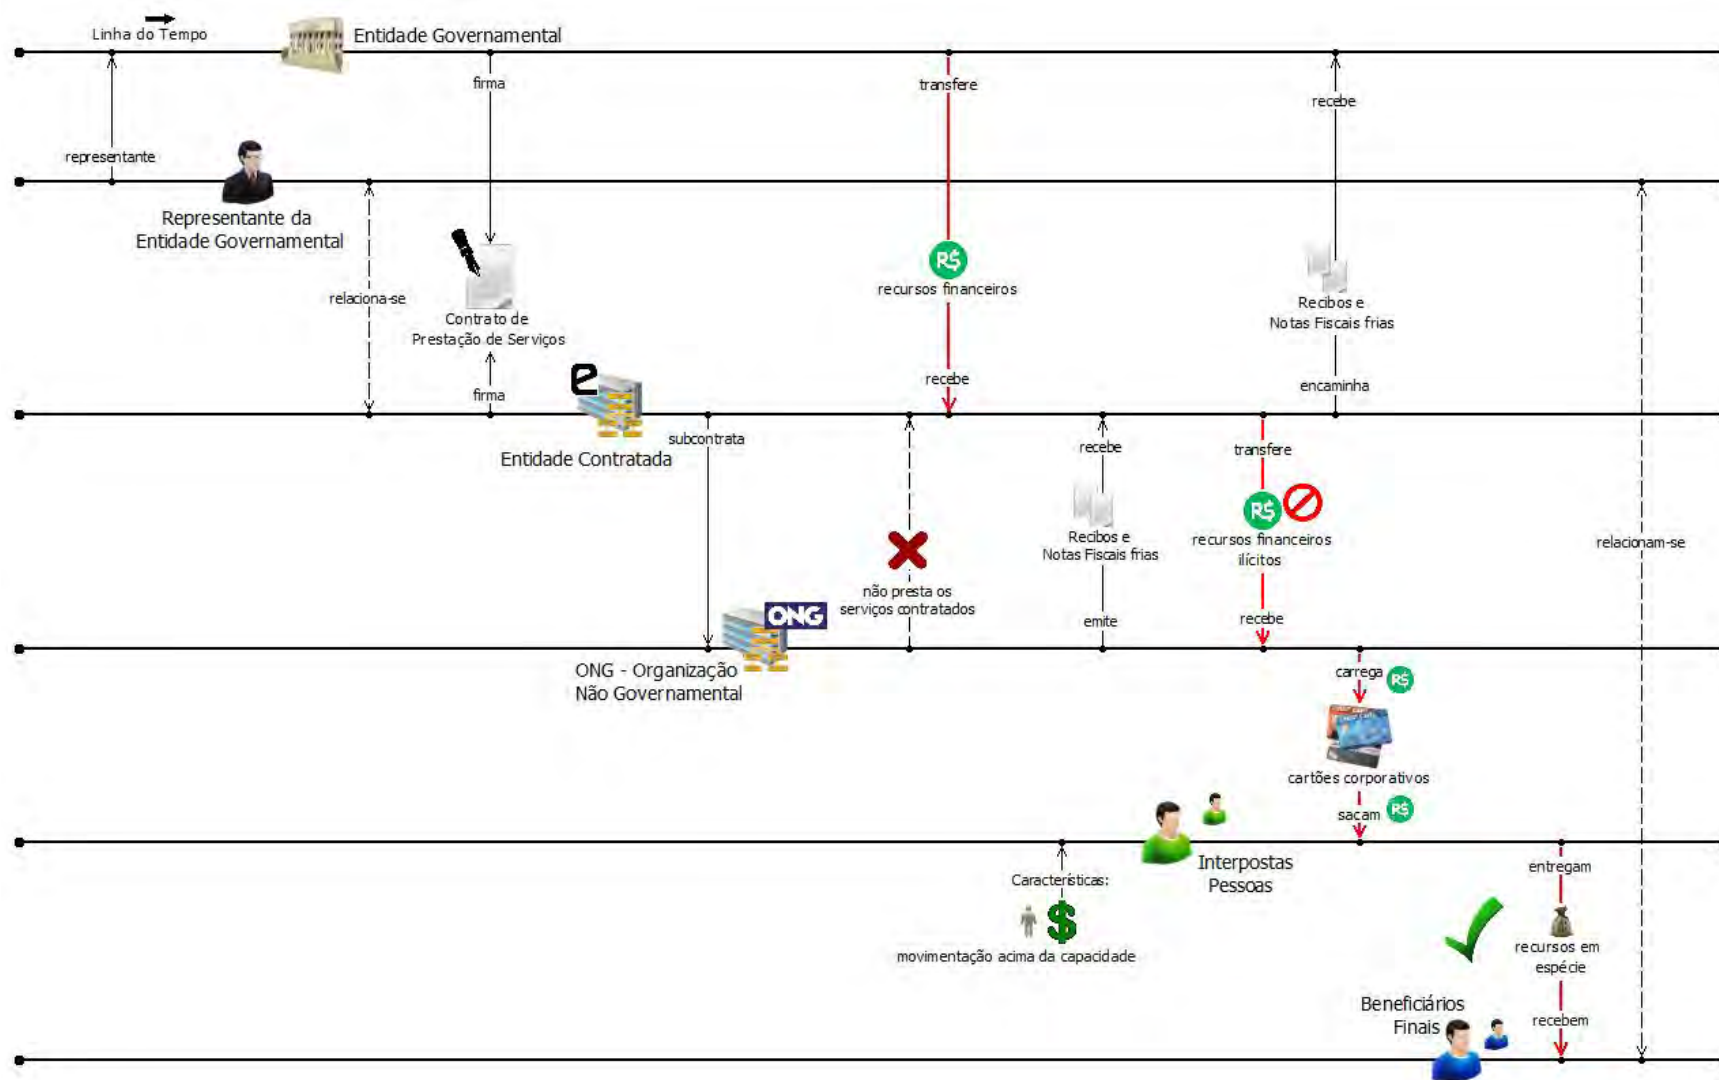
Linha do Tempo

Entidade Governamental

firma

transfere

recebe

representante

Representante da Entidade Governamental

relaciona-se

Contrato de Prestação de Serviços

R$

recursos financeiros

Recibos e Notas Fiscais frias

encaminha

recebe

firma

Entidade Contratada

subcontrata

recebe

transfere

R$

recursos financeiros ilícitos

Recibos e Notas Fiscais frias

relacionam-se

não presta os serviços contratados

emite

recebe

ONG

ONG - Organização Não Governamental

carrega

R$

cartões corporativos

sacam

R$

Interpostas Pessoas

Características:

movimentação acima da capacidade

entregam

recursos em espécie

Beneficiários Finais

recebem